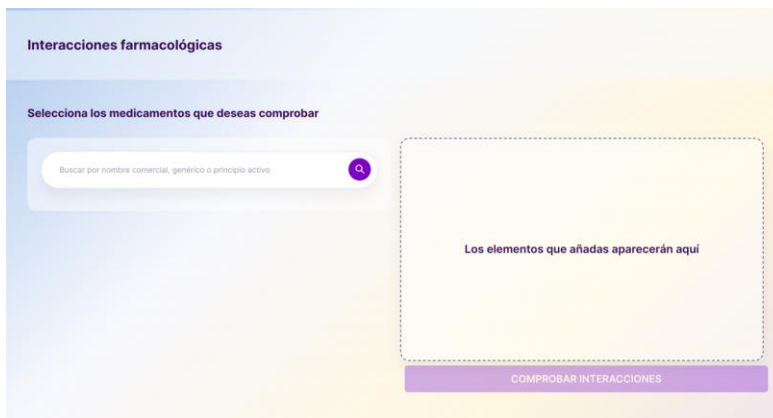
Interacciones farmacológicas

Selecciona los medicamentos que deseas comprobar

Buscar por nombre comercial, genérico o principio activo

Los elementos que añadas aparecerán aquí

COMPROBAR INTERACCIONES